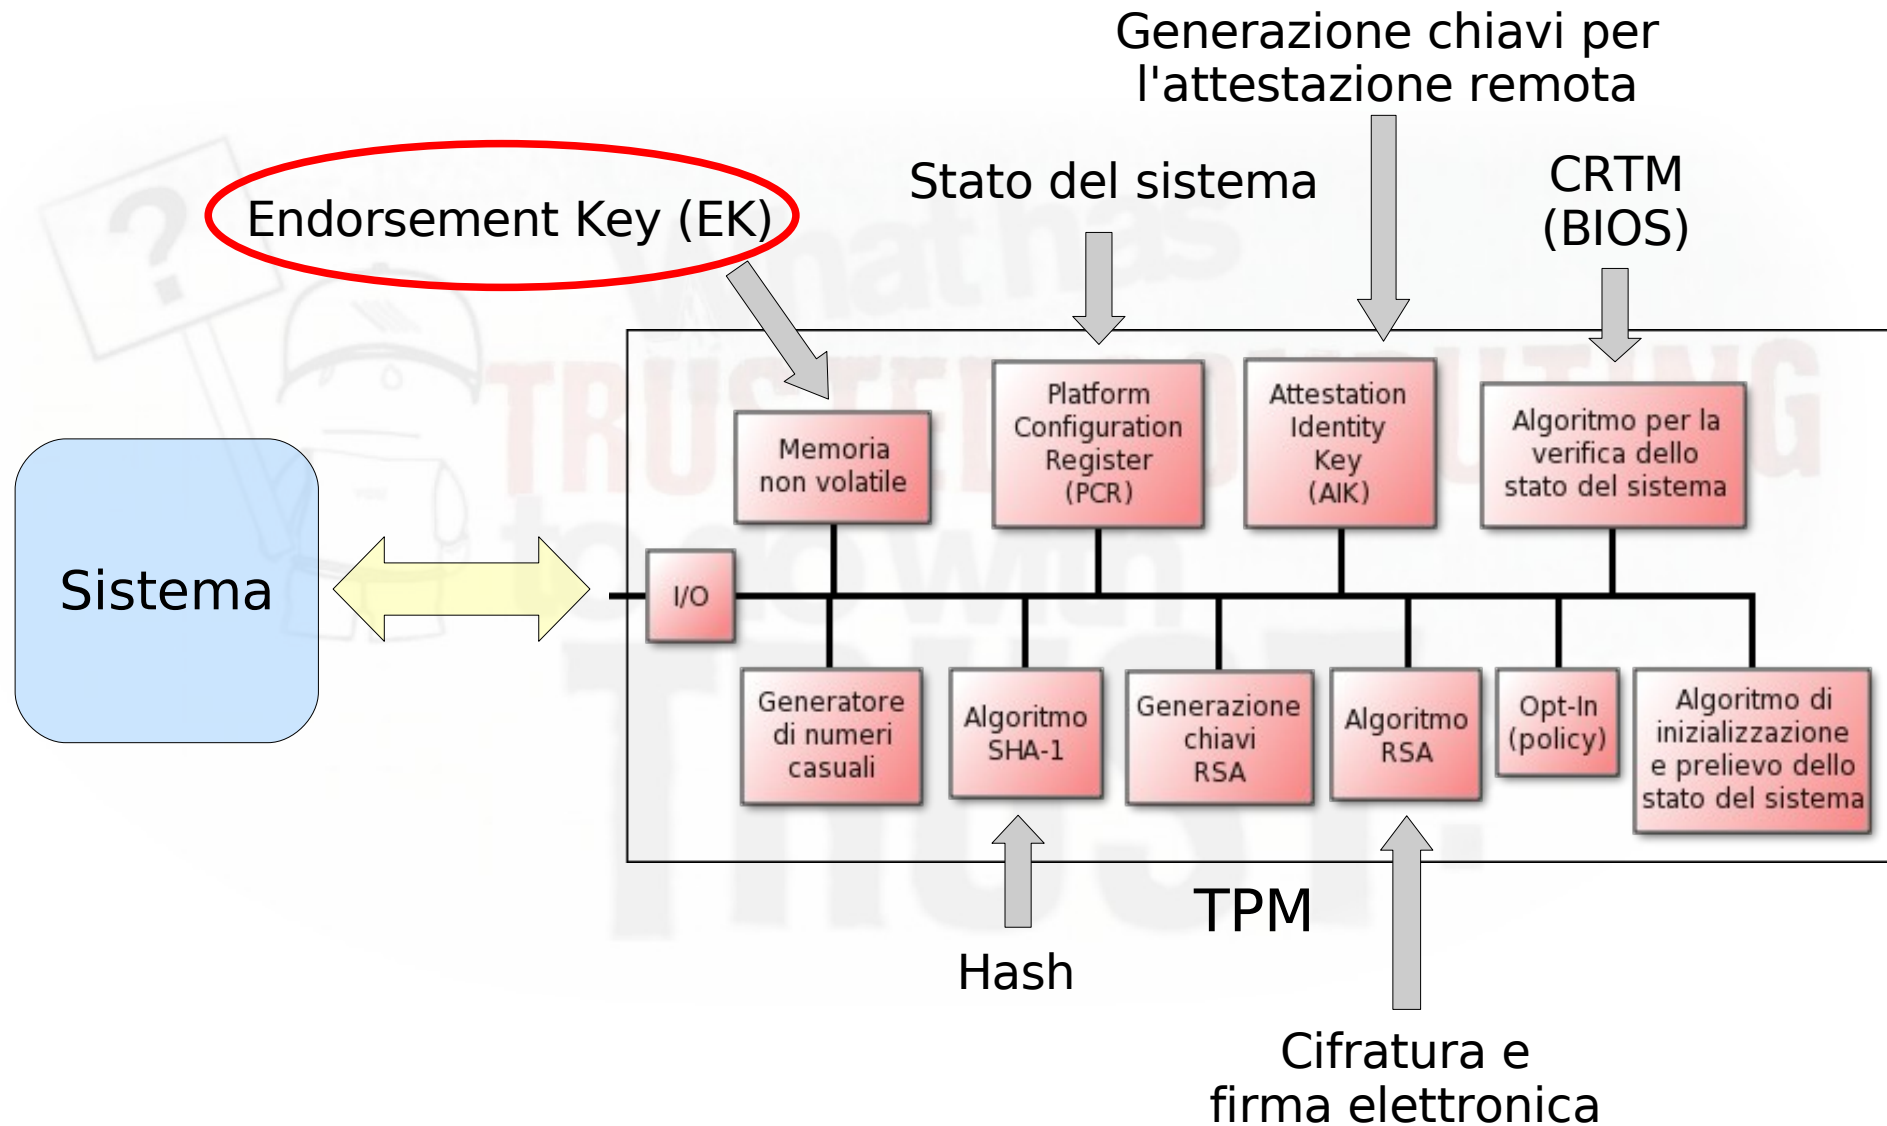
Generazione chiavi per l'attestazione remota

Stato del sistema

CRTM (BIOS)

Endorsement Key (EK)

Memoria non volatile

Platform Configuration Register (PCR)

Attestation Identity Key (AIK)

Algoritmo per la verifica dello stato del sistema

Sistema

I/O

Generatore di numeri casuali

Algoritmo SHA-1

Generazione chiavi RSA

Algoritmo RSA

Opt-In (policy)

Algoritmo di inizializzazione e prelievo dello stato del sistema

TPM

Hash

Cifratura e firma elettronica